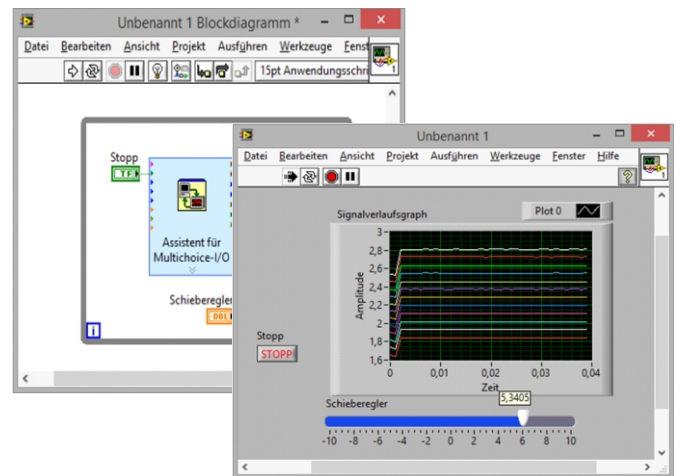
Unbenannt 1 Blockdiagramm *

Datei Bearbeiten Ansicht Projekt Ausführen Werkzeuge Fenst

15pt Anwendungsschri

1

Stopp

TF

Assistent für Multichoice-I/O

Schieberegler

DBL

i

Unbenannt 1

Datei Bearbeiten Ansicht Projekt Ausführen Werkzeuge Fenster Hilfe

1

Signalverlaufsgraph

Plot 0

Amplitude

3
2,8
2,6
2,4
2,2
2
1,8
1,6

0 0,01 0,02 0,03 0,04

Zeit

Stopp

STOPP

Schieberegler

5,3405

-10 -8 -6 -4 -2 0 2 4 6 8 10